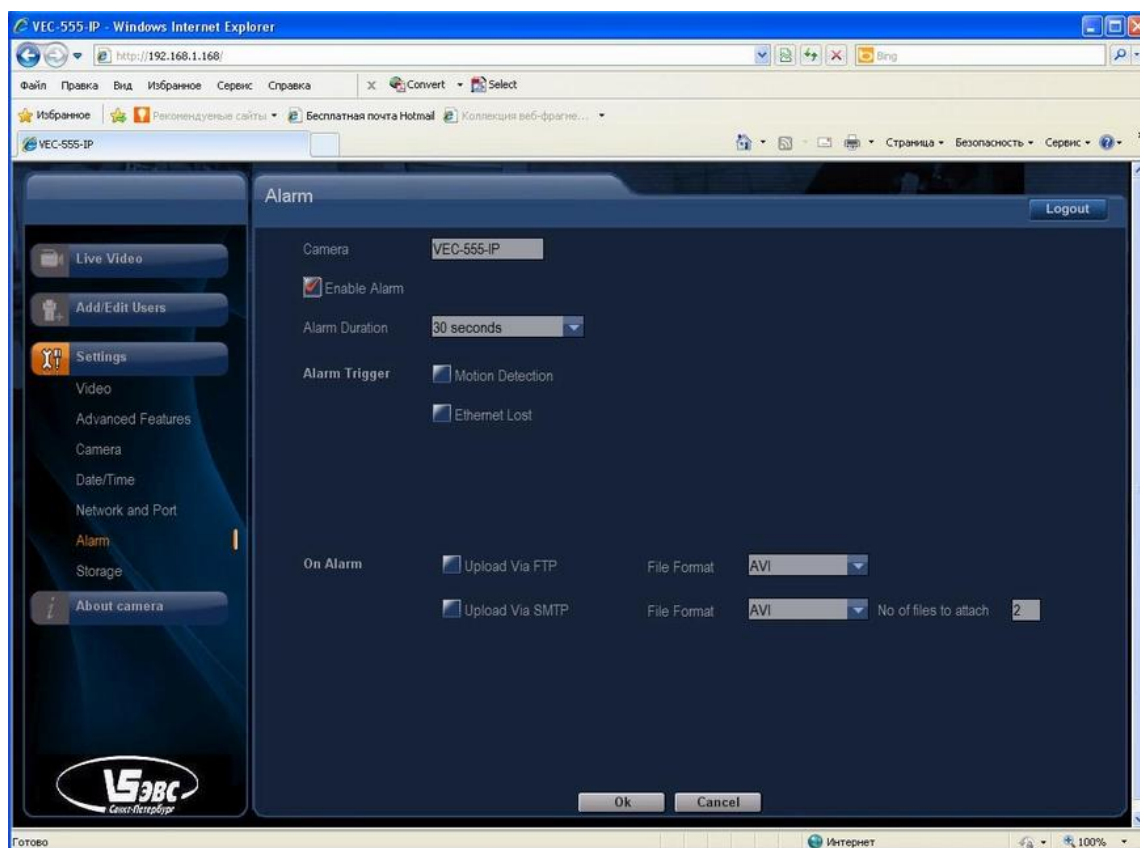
VEC-555-IP - Windows Internet Explorer

http://192.168.1.168/

Bing

Файл Правка Вид Избранное Сервис Справка

Convert Select

Избранное Рекомендуемые сайты Бесплатная почта Hotmail Коллекция веб-фрагме...

VEC-555-IP

Страница Безопасность Сервис

Alarm

Logout

Live Video

Add/Edit Users

Settings

Video

Advanced Features

Camera

Date/Time

Network and Port

Alarm

Storage

About camera

Camera VEC-555-IP

Enable Alarm

Alarm Duration 30 seconds

Alarm Trigger Motion Detection

Ethernet Lost

On Alarm Upload Via FTP File Format AVI

Upload Via SMTP File Format AVI No of files to attach 2

ЭВС Санкт-Петербург

Ok Cancel

Готово

Интернет

100%